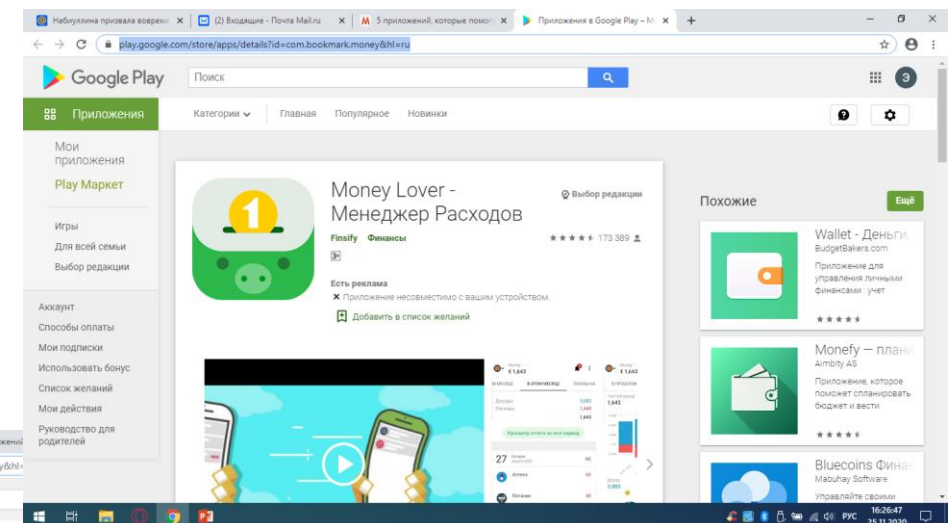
Набиуллина призвала своевре ×
(2) Входящие - Почта Mail.ru ×
5 приложений, которые помо ×
Приложения в Google Play – M ×
+

play.google.com/store/apps/details?id=com.bookmark.money&hl=ru

Google Play
Поиск

Приложения
Категории
Главная
Популярное
Новинки

Мои приложения
Play Маркет

Игры
Для всей семьи
Выбор редакции

Аккаунт
Способы оплаты
Мои подписки
Использовать бонус
Список желаний
Мои действия
Руководство для родителей

Money Lover - Менеджер Расходов
Выбор редакции
Finsify Финансы
173 389
Есть реклама
Приложение несовместимо с вашим устройством.
Добавить в список желаний

Похожие
Ещё

Wallet - Деньги
BudgetBakers.com
Приложение для управления личными финансами : учет

Monefy — плани
Aimbity AS
Приложение, которое поможет спланировать бюджет и вести

Bluecoins Фина
Mabuhay Software
Управляйте своими

РУС
16:26:47
25.11.2020